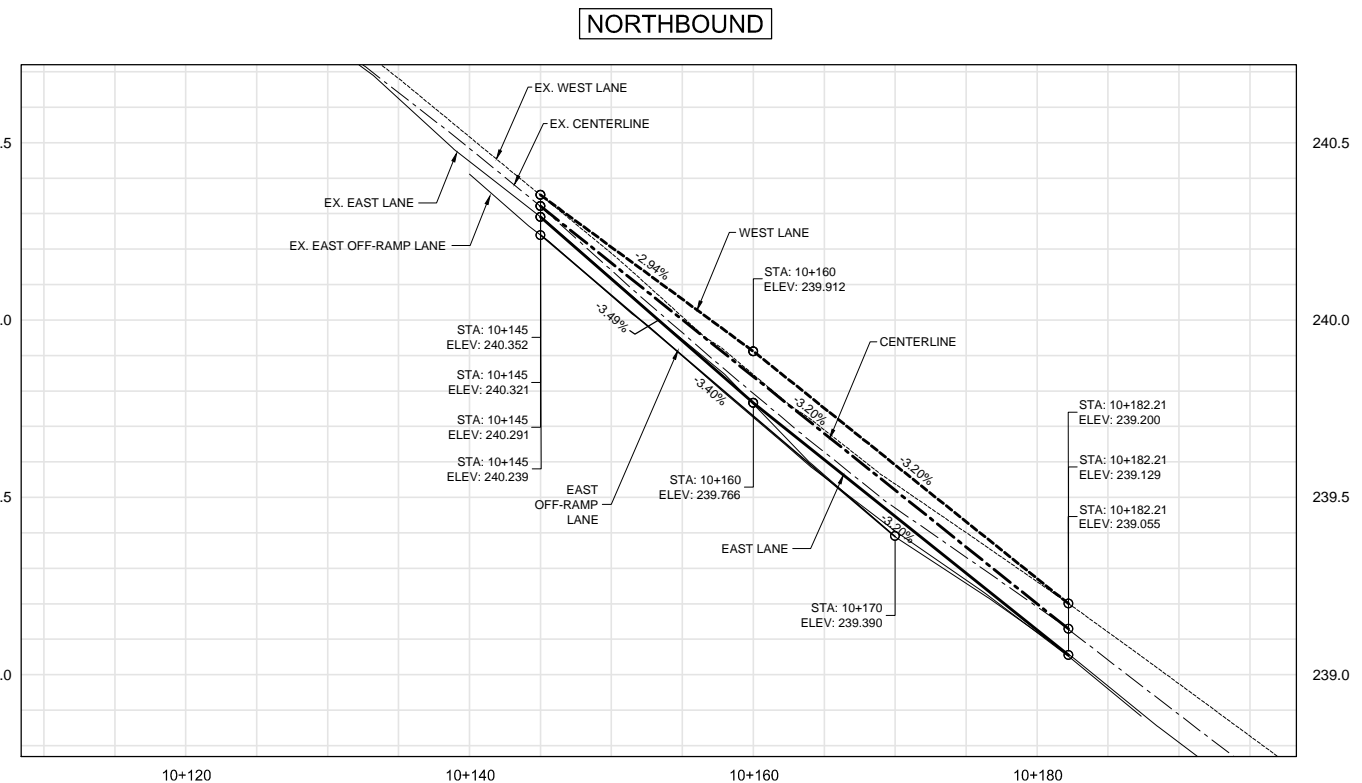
NORTHBOUND

EX. WEST LANE
EX. CENTERLINE
EX. EAST LANE
EX. EAST OFF-RAMP LANE
WEST LANE
-2.94%
STA: 10+160
ELEV: 239.912
-3.49%
CENTERLINE
STA: 10+145
ELEV: 240.352
STA: 10+145
ELEV: 240.321
STA: 10+145
ELEV: 240.291
STA: 10+145
ELEV: 240.239
-3.40%
-3.20%
-3.20%
STA: 10+182.21
ELEV: 239.200
STA: 10+182.21
ELEV: 239.129
STA: 10+182.21
ELEV: 239.055
EAST
OFF-RAMP
LANE
STA: 10+160
ELEV: 239.766
-3.20%
EAST LANE
STA: 10+170
ELEV: 239.390

.5
.0
.5
.0
240.5
240.0
239.5
239.0

10+120
10+140
10+160
10+180